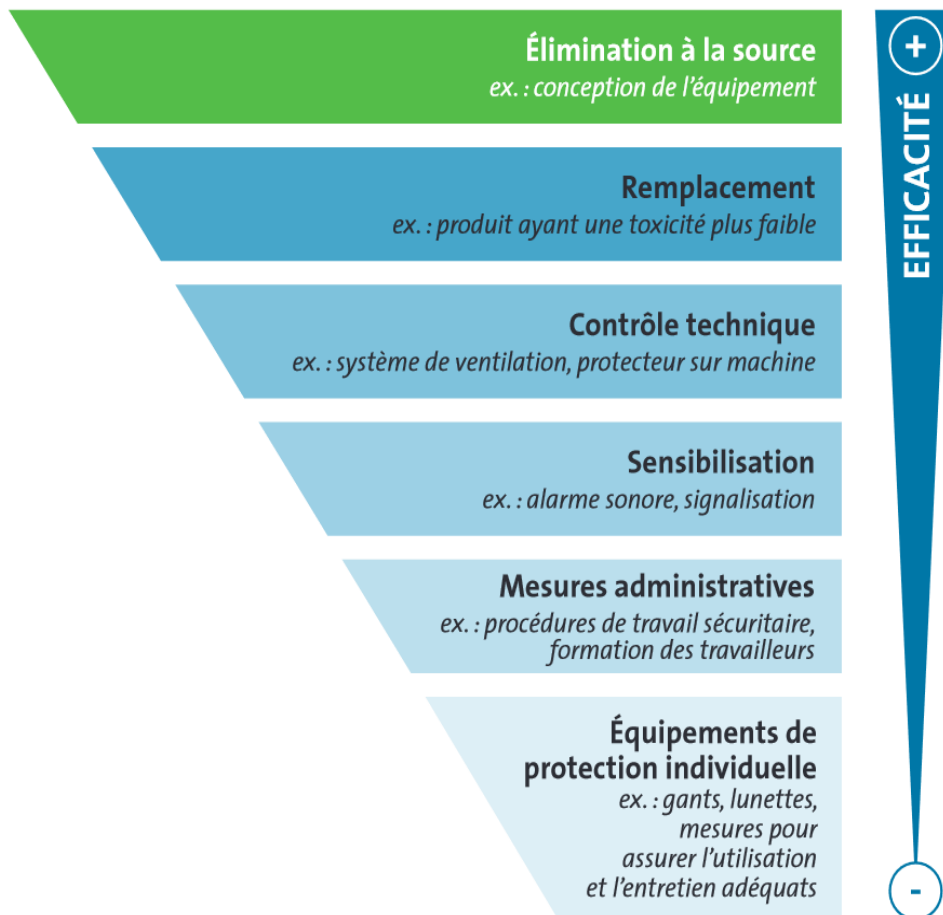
Élimination à la source
ex. : conception de l'équipement

Remplacement
ex. : produit ayant une toxicité plus faible

Contrôle technique
ex. : système de ventilation, protecteur sur machine

Sensibilisation
ex. : alarme sonore, signalisation

Mesures administratives
ex. : procédures de travail sécuritaire, formation des travailleurs

Équipements de protection individuelle
ex. : gants, lunettes, mesures pour assurer l'utilisation et l'entretien adéquats

+
EFFICACITÉ
-